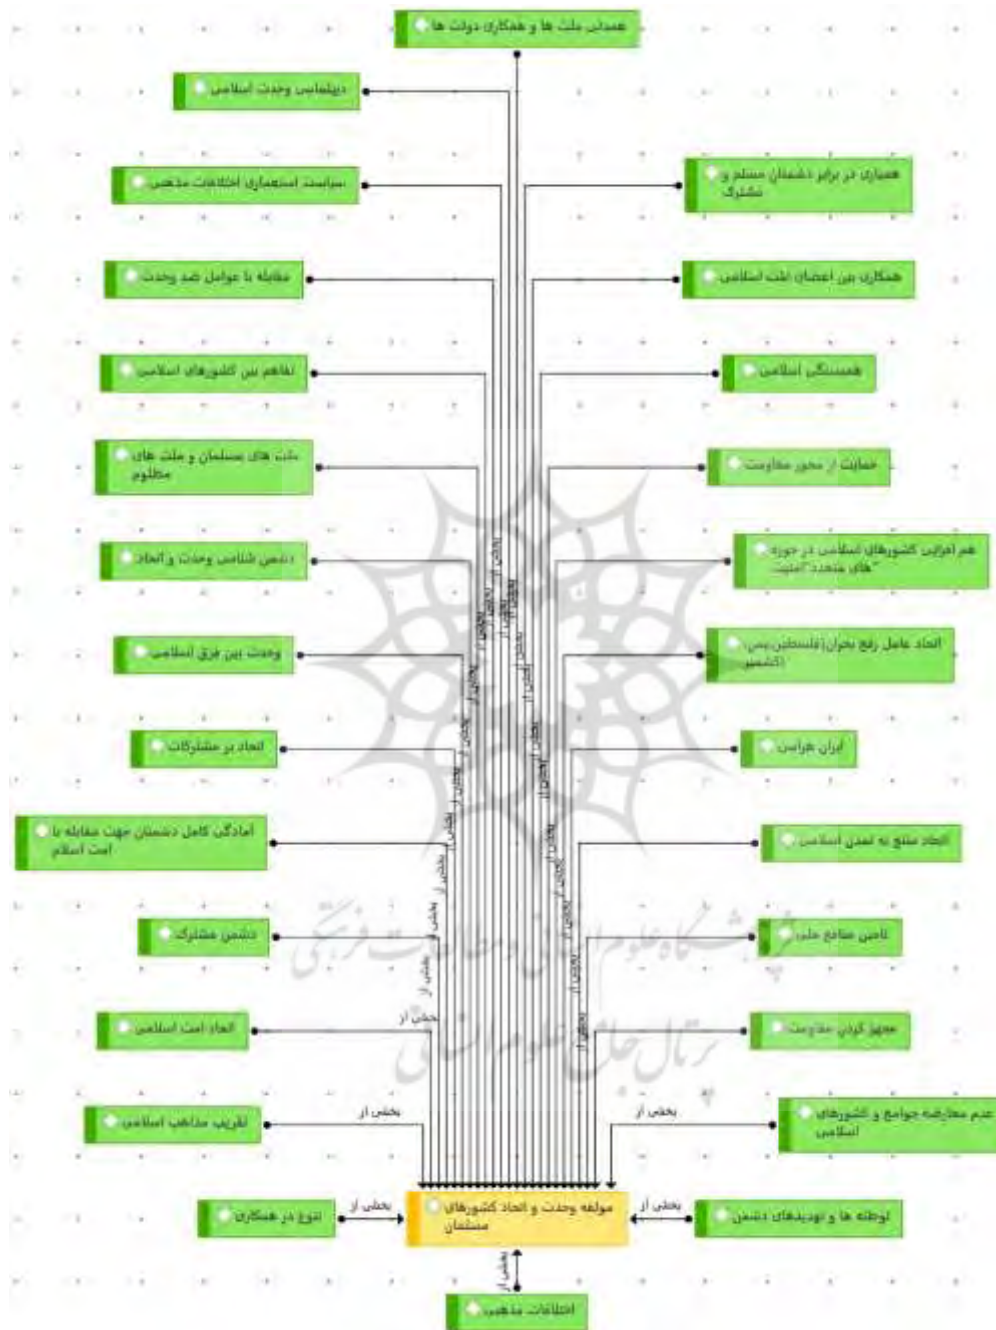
همدلی ملت ها و همکاری دولت ها

دیپلماسی وحدت اسلامی

سیاست استعماری اختلافات مذهبی

همیاری در برابر دشمنان مسلم و مشترک

مقابله با عوامل ضد وحدت

همکاری بین اعضای امت اسلامی

تفاهم بین کشورهای اسلامی

همبستگی اسلامی

ملت های مسلمان و ملت های مظلوم

حمایت از محور مقاومت

دشمن شناسی وحدت و اتحاد

هم افزایی کشورهای اسلامی در حوزه های متعدد امنیت

وحدت بین فرق اسلامی

اتحاد عامل رفع بحران (فلسطین، یمن، کشمیر)

اتحاد بر مشترکات

ایران هراسی

آمادگی کامل دشمنان جهت مقابله با امت اسلام

ایجاد منبع به تمدن اسلامی

دشمن مشترک

تامین منافع ملی

اتحاد امت اسلامی

مجهز کردن مقاومت

تقریب مذاهب اسلامی

عدم معارضه جوامع و کشورهای اسلامی

تنوع در همکاری

مولفه وحدت و اتحاد کشورهای مسلمان

توطئه ها و تهدیدهای دشمن

اختلافات مذهبی

بخشی از